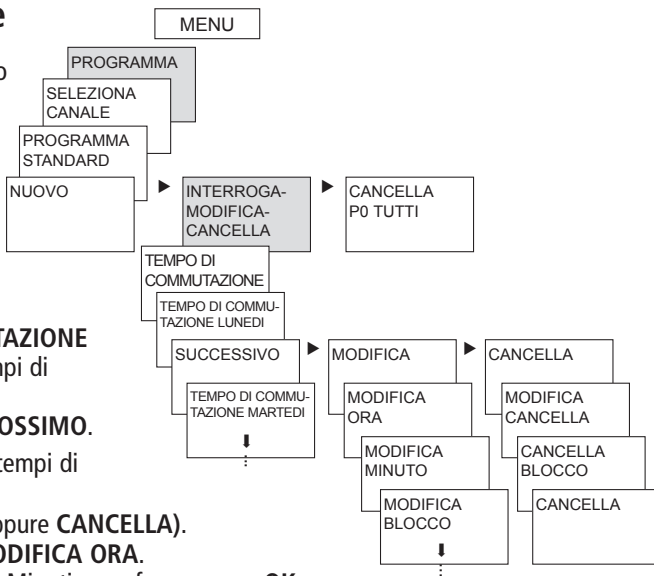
e

o

TAZIONE
pi di

OSSIMO.
empi di

ppure CANCELLA).
ODIFICA ORA.

MENU

PROGRAMMA

SELEZIONA CANALE

PROGRAMMA STANDARD

NUOVO

INTERROGA-MODIFICA-CANCELLA

CANCELLA P0 TUTTI

TEMPO DI COMMUTAZIONE

TEMPO DI COMMUTAZIONE LUNEDI

SUCCESSIVO

TEMPO DI COMMUTAZIONE MARTEDI

MODIFICA

MODIFICA ORA

MODIFICA MINUTO

MODIFICA BLOCCO

CANCELLA

MODIFICA CANCELLA

CANCELLA BLOCCO

CANCELLA